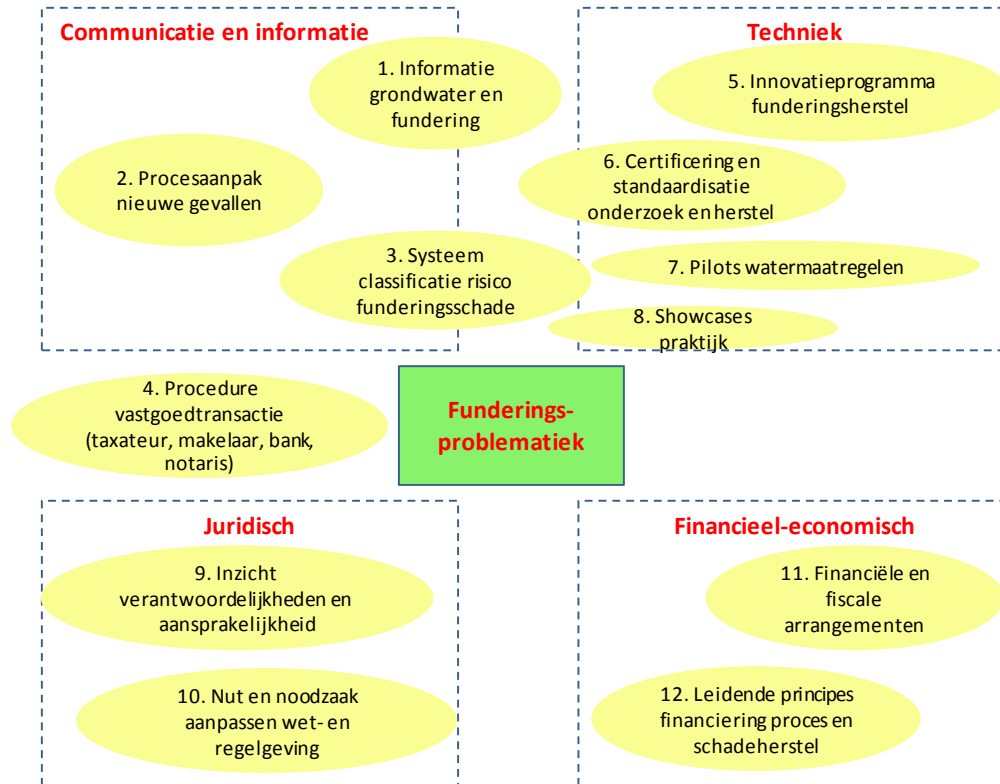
Communicatie en informatie

1. Informatie grondwater en fundering

2. Procesaanpak nieuwe gevallen

3. Systeem classificatie risico funderingsschade

Techniek

5. Innovatieprogramma funderingsherstel

6. Certificering en standaardisatie onderzoek en herstel

7. Pilots watermaatregelen

8. Showcases praktijk

4. Procedure vastgoedtransactie (taxateur, makelaar, bank, notaris)

Funderings-problematiek

Juridisch

9. Inzicht verantwoordelijkheden en aansprakelijkheid

10. Nut en noodzaak aanpassen wet- en regelgeving

Financieel-economisch

11. Financiële en fiscale arrangementen

12. Leidende principes financiering proces en schadeherstel